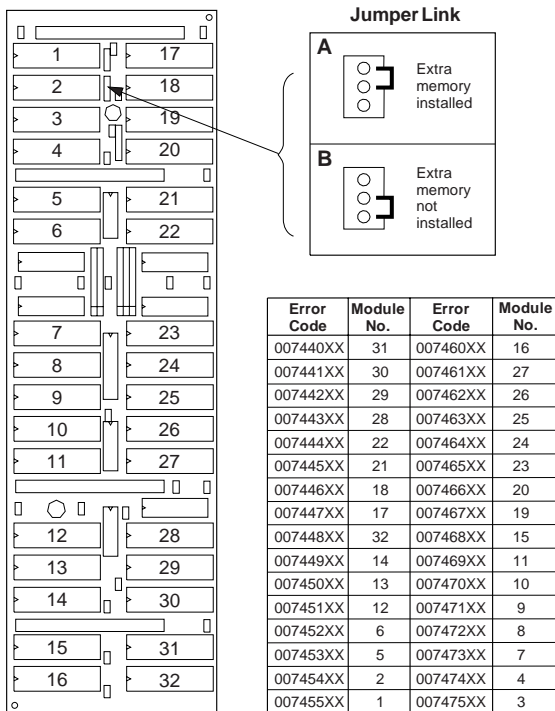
1
17
2
18
3
19
4
20
5
21
6
22
7
23
8
24
9
25
10
26
11
27
12
28
13
29
14
30
15
31
16
32

Jumper Link

A
Extra memory installed

B
Extra memory not installed

| Error Code | Module No. | Error Code | Module No. |
|---|---|---|---|
| 007440XX | 31 | 007460XX | 16 |
| 007441XX | 30 | 007461XX | 27 |
| 007442XX | 29 | 007462XX | 26 |
| 007443XX | 28 | 007463XX | 25 |
| 007444XX | 22 | 007464XX | 24 |
| 007445XX | 21 | 007465XX | 23 |
| 007446XX | 18 | 007466XX | 20 |
| 007447XX | 17 | 007467XX | 19 |
| 007448XX | 32 | 007468XX | 15 |
| 007449XX | 14 | 007469XX | 11 |
| 007450XX | 13 | 007470XX | 10 |
| 007451XX | 12 | 007471XX | 9 |
| 007452XX | 6 | 007472XX | 8 |
| 007453XX | 5 | 007473XX | 7 |
| 007454XX | 2 | 007474XX | 4 |
| 007455XX | 1 | 007475XX | 3 |